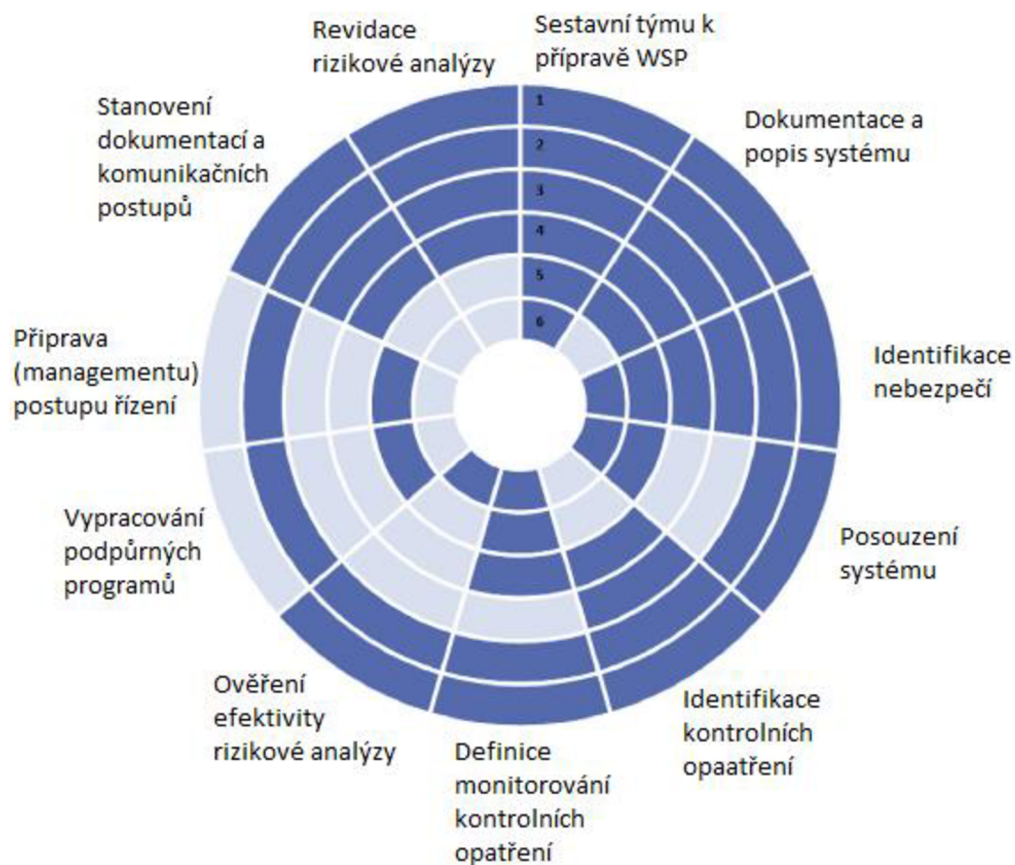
Revidace rizikové analýzy

Sestavní týmu k přípravě WSP

1
2
3
4
5
6

Dokumentace a popis systému

Identifikace nebezpečí

Posouzení systému

Identifikace kontrolních opaatření

Definice monitorování kontrolních opatření

Ověření efektivity rizikové analýzy

Vypracování podpůrných programů

Příprava (managementu) postupu řízení

Stanovení dokumentací a komunikačních postupů